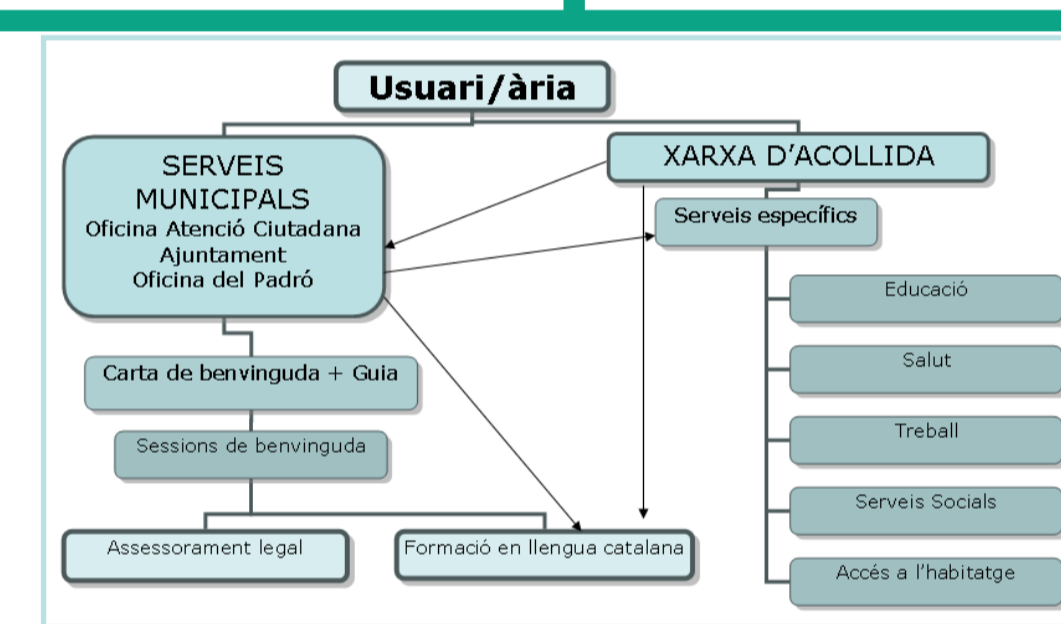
Usuari/ària

SERVEIS MUNICIPALS
Oficina Atenció Ciutadana
Ajuntament
Oficina del Padró

XARXA D'ACOLLIDA

Serveis específics

Educació

Salut

Treball

Serveis Socials

Accés a l'habitatge

Carta de benvinguda + Guia

Sessions de benvinguda

Assessorament legal

Formació en llengua catalana